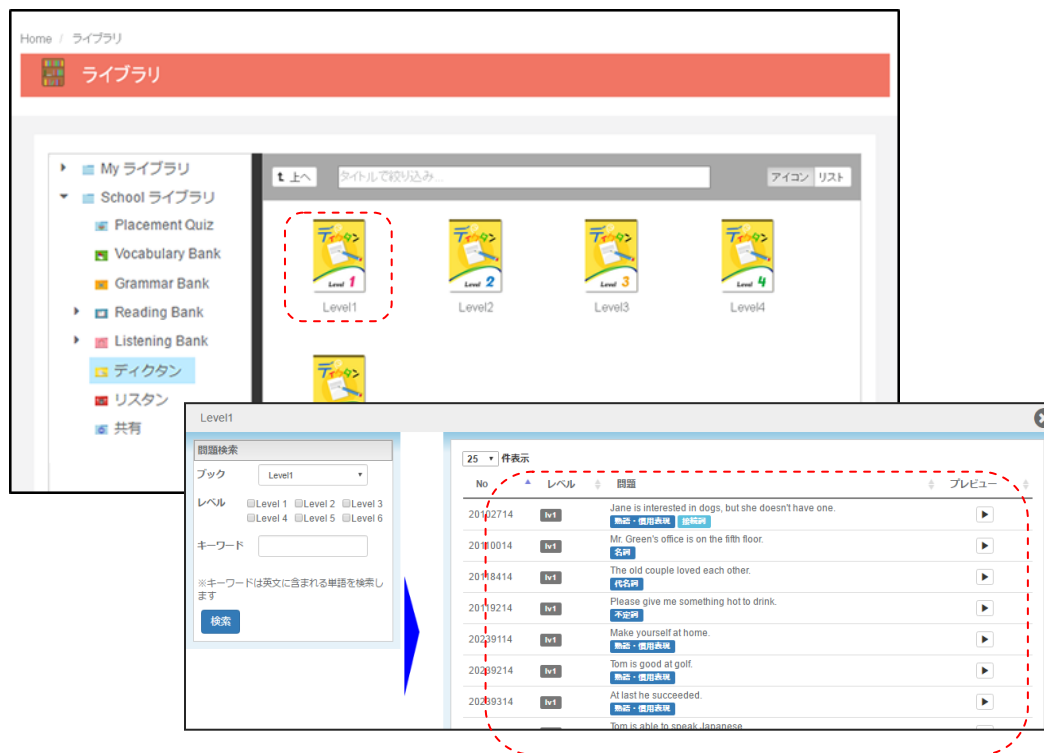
Home / ライブラリ

ライブラリ

My ライブラリ
School ライブラリ
Placement Quiz
Vocabulary Bank
Grammar Bank
Reading Bank
Listening Bank
ディクタン
リスタン
共有

上へ
タイトルで絞り込み...
アイコン リスト

ディクタン Level 1
Level1
ディクタン Level 2
Level2
ディクタン Level 3
Level3
ディクタン Level 4
Level4
ディクタン

Level1

問題検索
ブック Level1
レベル Level 1 Level 2 Level 3 Level 4 Level 5 Level 6
キーワード
※キーワードは英文に含まれる単語を検索します
検索

25 件表示

| No | レベル | 問題 | プレビュー |
|---|---|---|---|
| 20102714 | lv1 | Jane is interested in dogs, but she doesn't have one. 熟語・慣用表現 接続詞 | ▶ |
| 20110014 | lv1 | Mr. Green's office is on the fifth floor. 名詞 | ▶ |
| 20118414 | lv1 | The old couple loved each other. 代名詞 | ▶ |
| 20119214 | lv1 | Please give me something hot to drink. 不定詞 | ▶ |
| 20239114 | lv1 | Make yourself at home. 熟語・慣用表現 | ▶ |
| 20239214 | lv1 | Tom is good at golf. 熟語・慣用表現 | ▶ |
| 20239314 | lv1 | At last he succeeded. 熟語・慣用表現 | ▶ |
| | | Tom is able to speak Japanese. | |